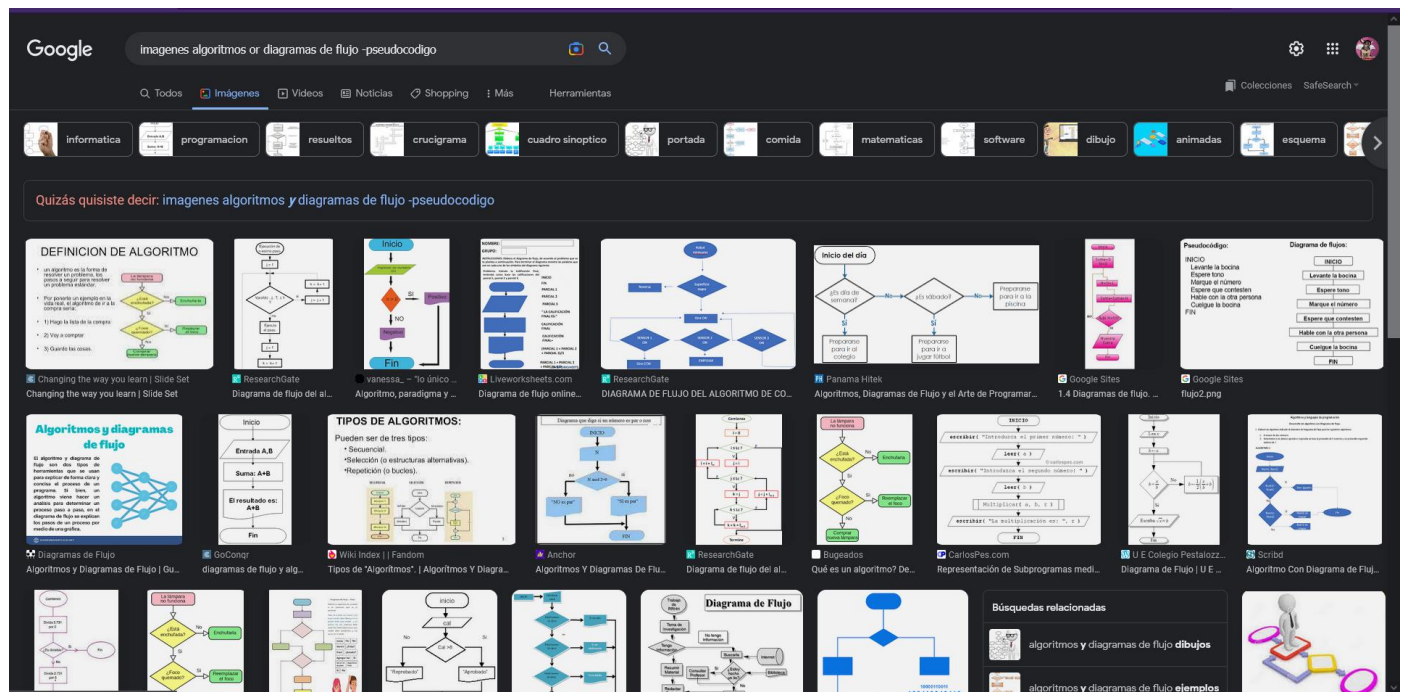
Google

imagenes algoritmos or diagramas de flujo -pseudocodigo

Todos Imágenes Videos Noticias Shopping Más Herramientas

Colecciones SafeSearch

informatica programacion resueltos crucigrama cuadro sinoptico portada comida matematicas software dibujo animadas esquema

Quizás quisiste decir: imagenes algoritmos y diagramas de flujo -pseudocodigo

DEFINICION DE ALGORITMO

Changing the way you learn | Slide Set
Changing the way you learn | Slide Set

ResearchGate
Diagrama de flujo del al...

Inicio
Fin

vanessa_ - "lo único ...
Algoritmo, paradigma y ...

Liveworksheets.com
Diagrama de flujo online...

ResearchGate
DIAGRAMA DE FLUJO DEL ALGORITMO DE CO...

Inicio del día
¿Es día de semana?
No
¿Es sábado?
No
Prepararse para ir a la piscina
Sí
Prepararse para ir al colegio
Sí
Prepararse para ir a jugar fútbol

Panama Hitek
Algoritmos, Diagramas de Flujo y el Arte de Programar...

Google Sites
1.4 Diagramas de flujo. ...

Pseudocódigo:
INICIO
Levante la bocina
Espere tono
Marque el número
Espere que contesten
Hable con la otra persona
Cuelgue la bocina
FIN

Diagrama de flujos:
INICIO
Levante la bocina
Espere tono
Marque el número
Espere que contesten
Hable con la otra persona
Cuelgue la bocina
FIN

Google Sites
flujo2.png

Algoritmos y diagramas de flujo

Diagramas de Flujo
Algoritmos y Diagramas de Flujo | Gu...

Inicio
Entrada A,B
Suma: A+B
El resultado es: A+B
Fin

GoConqr
diagramas de flujo y alg...

TIPOS DE ALGORITMOS:
Pueden ser de tres tipos:
•Secuencial.
•Selección (o estructuras alternativas).
•Repetición (o bucles).

Wiki Index | | Fandom
Tipos de "Algoritmos". | Algoritmos Y Diagra...

Anchor
Algoritmos Y Diagramas De Flu...

ResearchGate
Diagrama de flujo del al...

Bugeados
Qué es un algoritmo? De...

INICIO
leer( a )
leer( b )
FIN

CarlosPes.com
Representación de Subprogramas medi...

U E Colegio Pestalozz...
Diagrama de Flujo | U E ...

Scribd
Algoritmo Con Diagrama de Fluj...

inicio
Diagrama de Flujo

Búsquedas relacionadas
algoritmos y diagramas de flujo dibujos
algoritmos y diagramas de flujo ejemplos